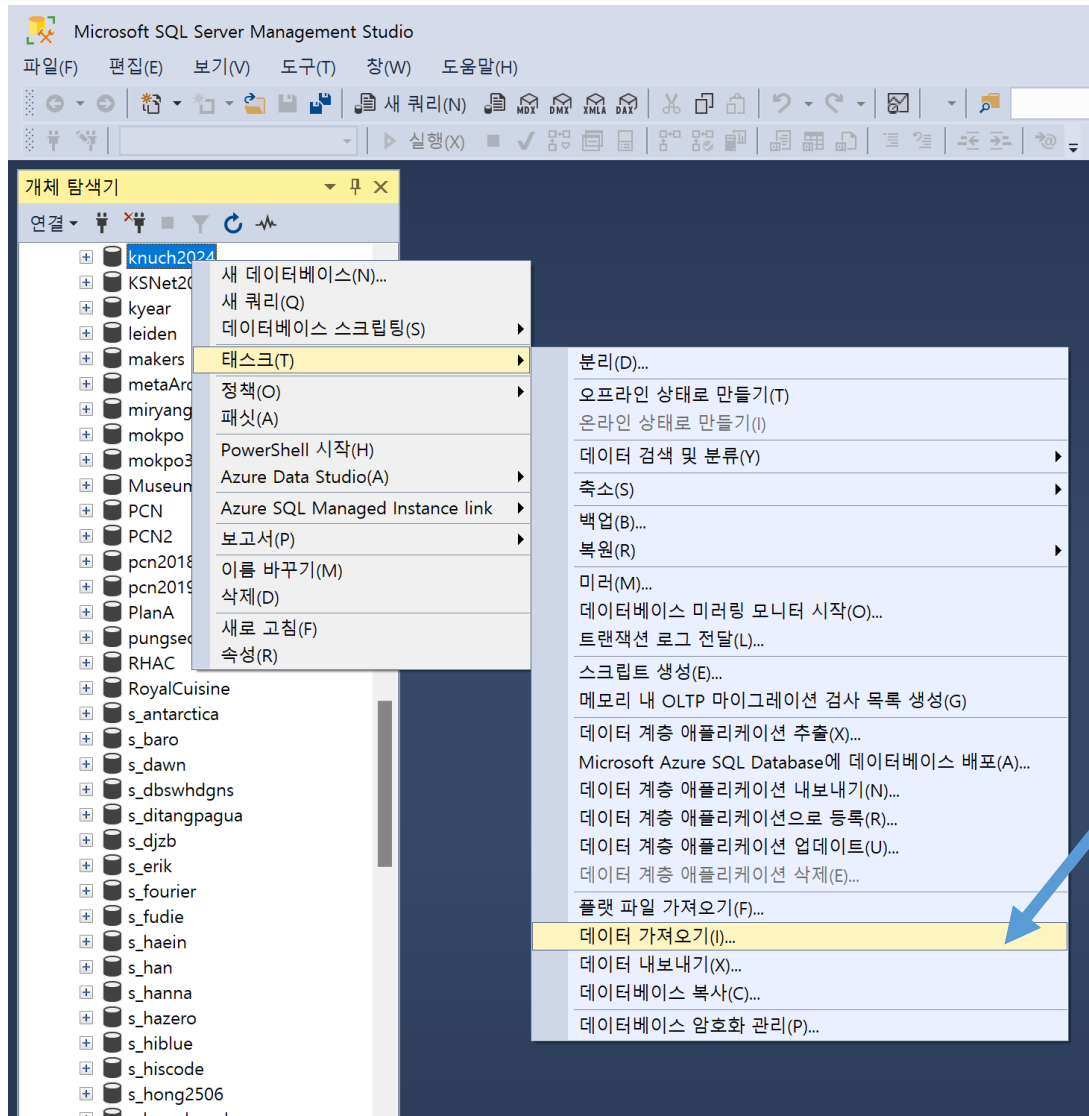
Microsoft SQL Server Management Studio

파일(F) 편집(E) 보기(V) 도구(T) 창(W) 도움말(H)

새 쿼리(N) MDX DMX XMLA DAX

실행(X)

개체 탐색기

연결

knuch2024
KSNet20
kyear
leiden
makers
metaArc
miryang
mokpo
mokpo3
Museum
PCN
PCN2
pcn2018
pcn2019
PlanA
pungsec
RHAC
RoyalCuisine
s_antarctica
s_baro
s_dawn
s_dbswhdgns
s_ditangpagua
s_djzb
s_erik
s_fourier
s_fudie
s_haein
s_han
s_hanna
s_hazero
s_hiblue
s_hiscode
s_hong2506

새 데이터베이스(N)...
새 쿼리(Q)
데이터베이스 스크립팅(S)
태스크(T)
정책(O)
패싯(A)
PowerShell 시작(H)
Azure Data Studio(A)
Azure SQL Managed Instance link
보고서(P)
이름 바꾸기(M)
삭제(D)
새로 고침(F)
속성(R)

분리(D)...
오프라인 상태로 만들기(T)
온라인 상태로 만들기(I)
데이터 검색 및 분류(Y)
축소(S)
백업(B)...
복원(R)
미러(M)...
데이터베이스 미러링 모니터 시작(O)...
트랜잭션 로그 전달(L)...
스크립트 생성(E)...
메모리 내 OLTP 마이그레이션 검사 목록 생성(G)
데이터 계층 애플리케이션 추출(X)...
Microsoft Azure SQL Database에 데이터베이스 배포(A)...
데이터 계층 애플리케이션 내보내기(N)...
데이터 계층 애플리케이션으로 등록(R)...
데이터 계층 애플리케이션 업데이트(U)...
데이터 계층 애플리케이션 삭제(E)...
플랫 파일 가져오기(F)...
데이터 가져오기(I)...
데이터 내보내기(X)...
데이터베이스 복사(C)...
데이터베이스 암호화 관리(P)...